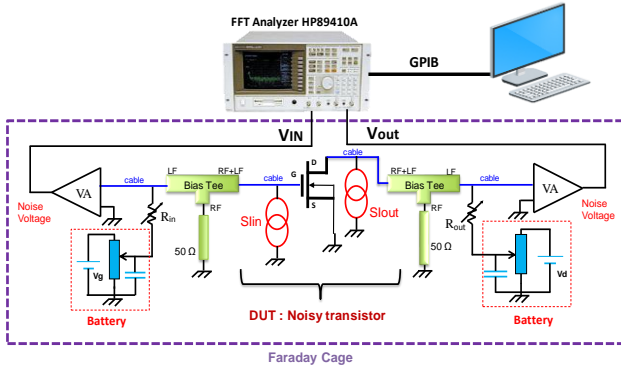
FFT Analyzer HP89410A

GPIB

VIN

Vout

cable

Noise Voltage

VA

cable

LF

Bias Tee

RF+LF

cable

G

D

S

SIin

SIout

RF+LF

Bias Tee

LF

cable

VA

Noise Voltage

$R_{in}$

RF

50 Ω

RF

$R_{out}$

50 Ω

Vg

Vd

Battery

DUT : Noisy transistor

Battery

Faraday Cage